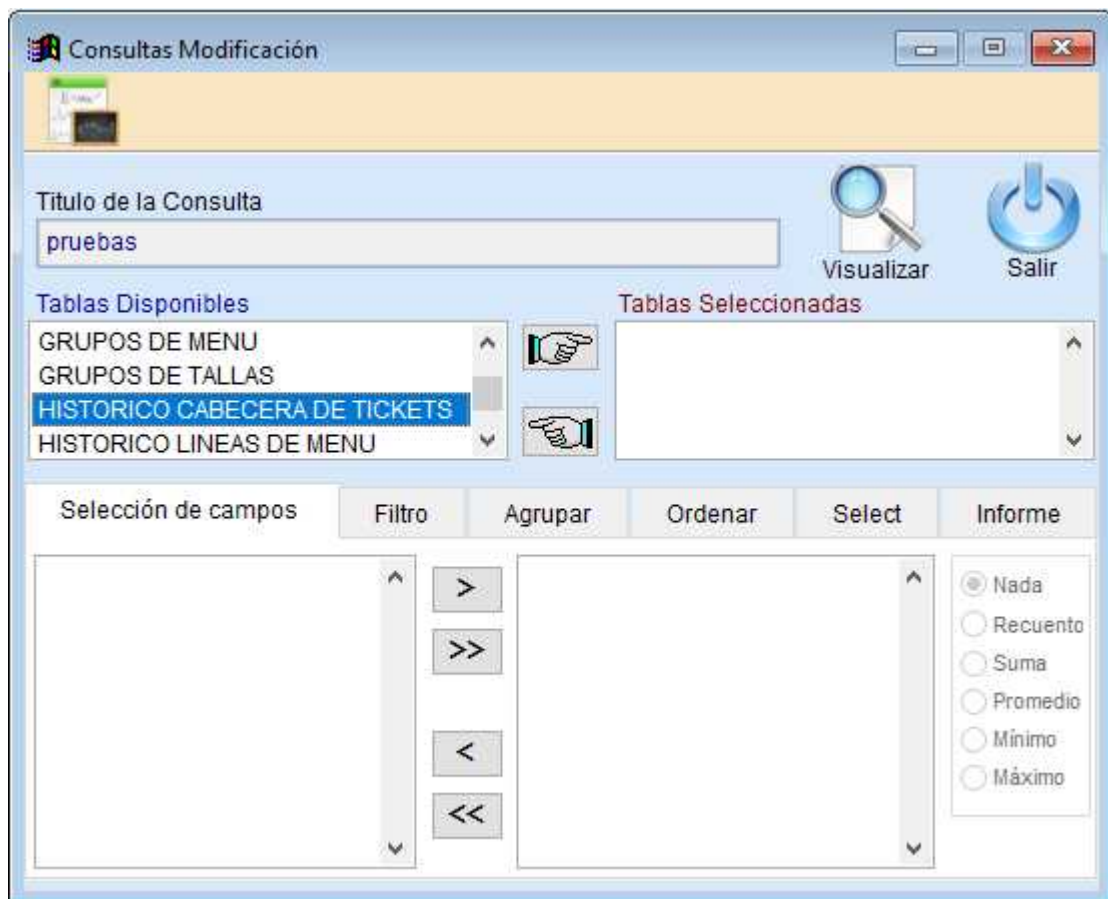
Consultas Modificación

Titulo de la Consulta
pruebas

Visualizar

Salir

Tablas Disponibles
GRUPOS DE MENU
GRUPOS DE TALLAS
HISTORICO CABECERA DE TICKETS
HISTORICO LINEAS DE MENU

Tablas Seleccionadas

Selección de campos | Filtro | Agrupar | Ordenar | Select | Informe

>
>>
<
<<

Nada
Recuento
Suma
Promedio
Mínimo
Máximo